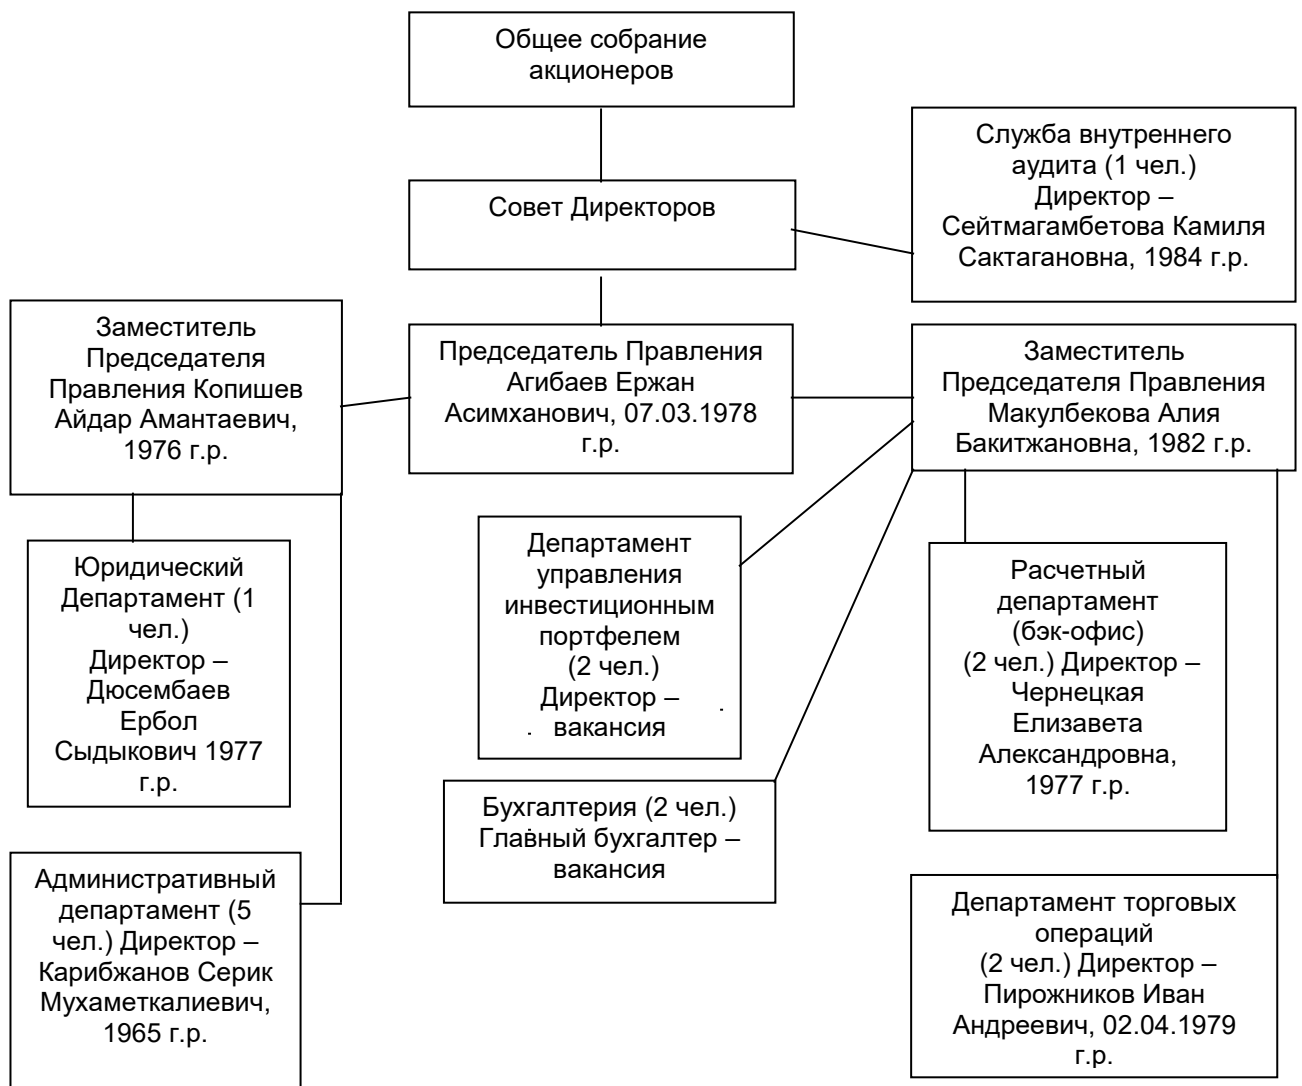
Общее собрание акционеров

Служба внутреннего аудита (1 чел.) Директор – Сейтмагамбетова Камиля Сактагановна, 1984 г.р.

Совет Директоров

Заместитель Председателя Правления Копишев Айдар Амантаевич, 1976 г.р.

Председатель Правления Агибаев Ержан Асимханович, 07.03.1978 г.р.

Заместитель Председателя Правления Макулбекова Алия Бакитжановна, 1982 г.р.

Юридический Департамент (1 чел.) Директор – Дюсембаев Ербол Сыдыкович 1977 г.р.

Департамент управления инвестиционным портфелем (2 чел.) Директор – вакансия

Расчетный департамент (бэк-офис) (2 чел.) Директор – Чернецкая Елизавета Александровна, 1977 г.р.

Бухгалтерия (2 чел.) Главный бухгалтер – вакансия

Административный департамент (5 чел.) Директор – Карибжанов Серик Мухаметкалиевич, 1965 г.р.

Департамент торговых операций (2 чел.) Директор – Пирожников Иван Андреевич, 02.04.1979 г.р.